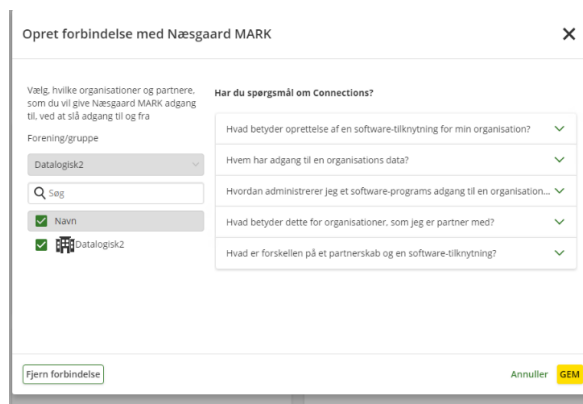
Opret forbindelse med Næsgaard MARK

Vælg, hvilke organisationer og partnere, som du vil give Næsgaard MARK adgang til, ved at slå adgang til og fra

Forening/gruppe

Datalogisk2

Søg

Navn

Datalogisk2

Har du spørgsmål om Connections?

Hvad betyder oprettelse af en software-tilknytning for min organisation?

Hvem har adgang til en organisations data?

Hvordan administrerer jeg et software-programs adgang til en organisation...

Hvad betyder dette for organisationer, som jeg er partner med?

Hvad er forskellen på et partnerskab og en software-tilknytning?

Fjern forbindelse

Annuller

GEM